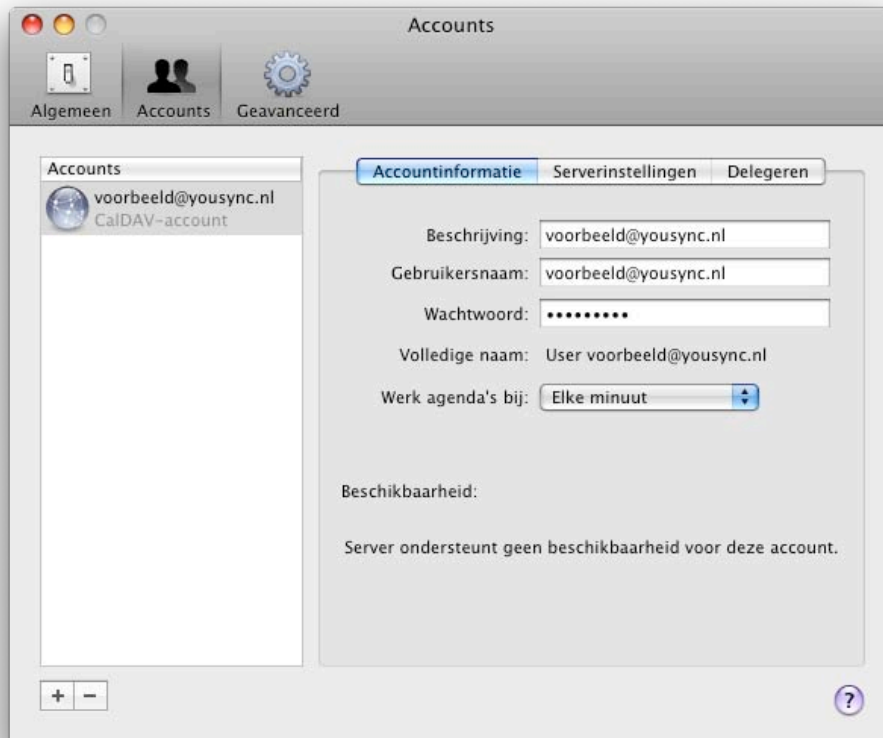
Accounts

Algemeen
Accounts
Geavanceerd

Accounts
voorbeeld@yousync.nl
CalDAV-account

Accountinformatie
Serverinstellingen
Delegeren

Beschrijving: voorbeeld@yousync.nl
Gebruikersnaam: voorbeeld@yousync.nl
Wachtwoord: •••••••••
Volledige naam: User voorbeeld@yousync.nl
Werk agenda's bij: Elke minuut

Beschikbaarheid:

Server ondersteunt geen beschikbaarheid voor deze account.

+ −

?